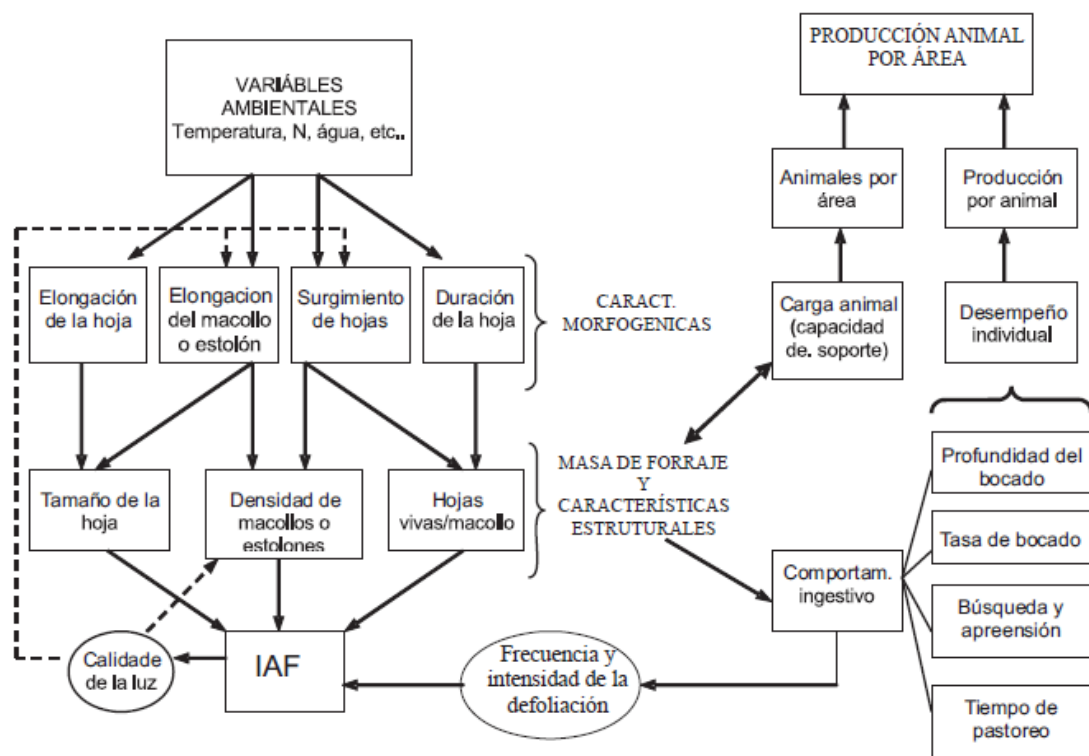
VARIÁBLES AMBIENTALES
Temperatura, N, água, etc..

PRODUCCIÓN ANIMAL POR ÁREA

Animales por área

Producción por animal

Elongación de la hoja

Elongacion del macollo o estolón

Surgimiento de hojas

Duración de la hoja

CARACT. MORFOGENICAS

Carga animal (capacidad de. soporte)

Desempeño individual

MASA DE FORRAJE Y CARACTERÍSTICAS ESTRUTURALES

Tamaño de la hoja

Densidad de macollos o estolones

Hojas vivas/macollo

Profundidad del bocado

Tasa de bocado

Comportam. ingestivo

Búsqueda y apreensión

Calidade de la luz

IAF

Frecuencia y intensidad de la defoliación

Tiempo de pastoreo